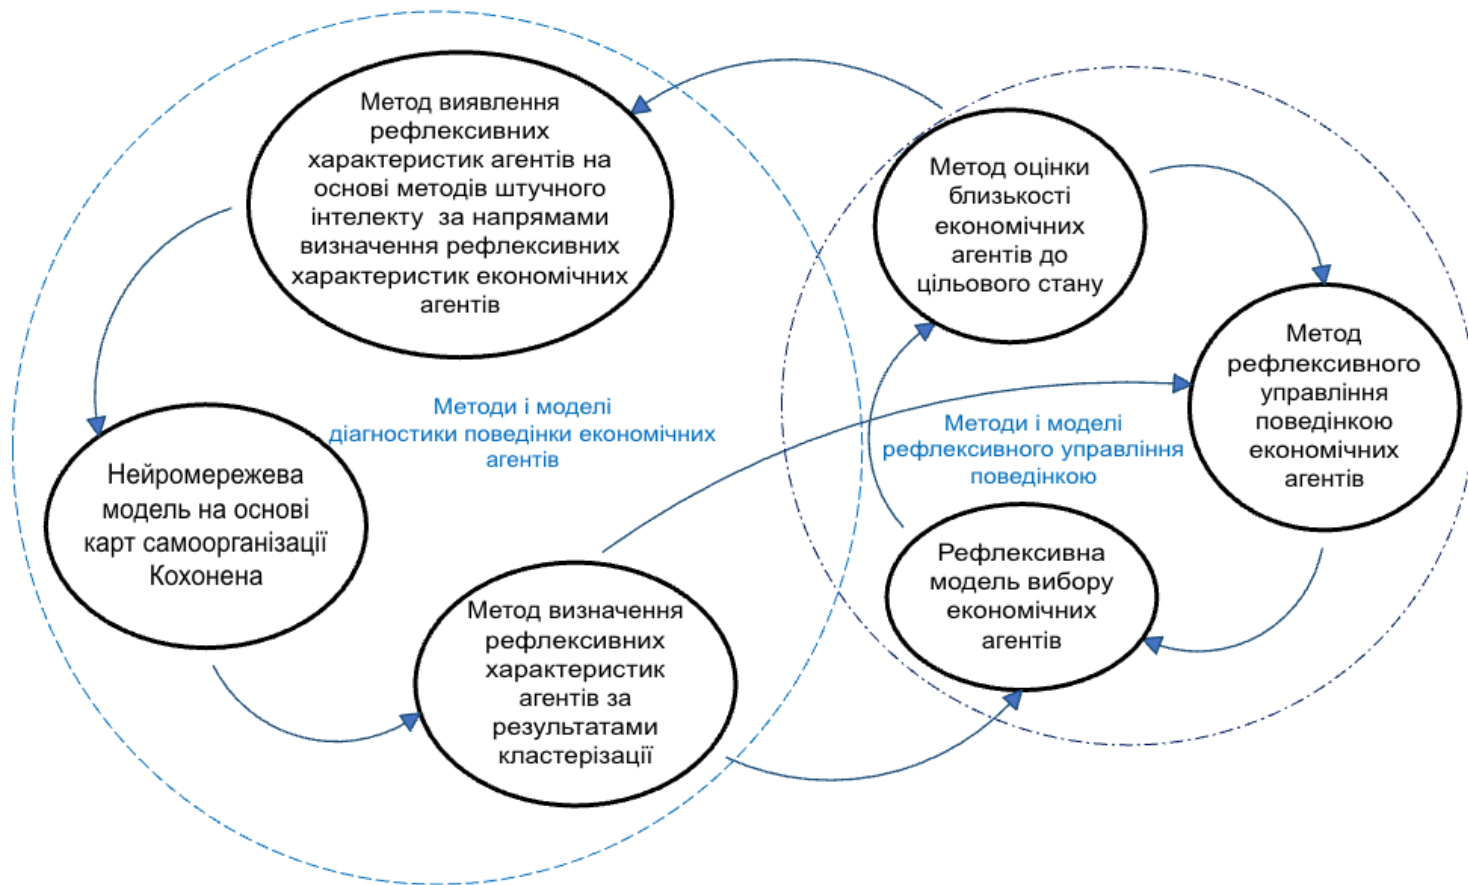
Метод виявлення рефлексивних характеристик агентів на основі методів штучного інтелекту за напрямами визначення рефлексивних характеристик економічних агентів

Метод оцінки близькості економічних агентів до цільового стану

Метод рефлексивного управління поведінкою економічних агентів

Методи і моделі діагностики поведінки економічних агентів

Методи і моделі рефлексивного управління поведінкою

Нейромережева модель на основі карт самоорганізації Кохонена

Рефлексивна модель вибору економічних агентів

Метод визначення рефлексивних характеристик агентів за результатами кластерізації